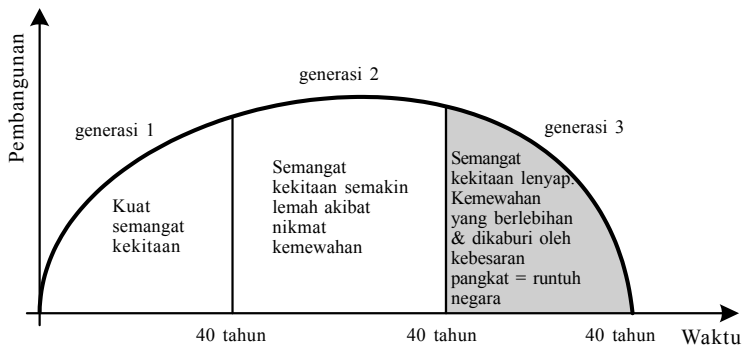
Pembangunan

generasi 2

generasi 1

generasi 3

Kuat semangat kekitaan

Semangat kekitaan semakin lemah akibat nikmat kemewahan

Semangat kekitaan lenyap. Kemewahan yang berlebihan & dikaburi oleh kebesaran pangkat = runtuh negara

40 tahun

40 tahun

40 tahun

Waktu